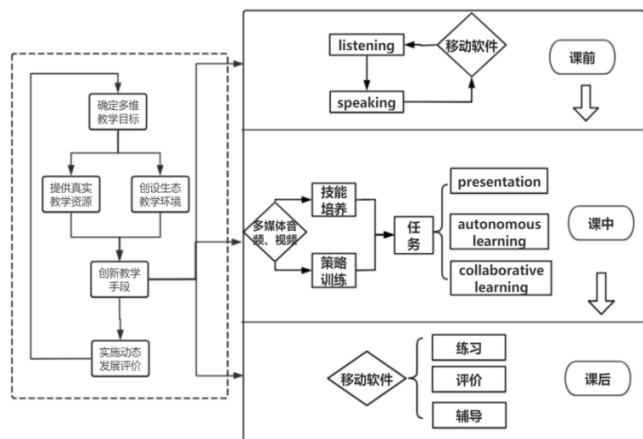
确定多维教学目标

提供真实教学资源

创设生态教学环境

创新教学手段

实施动态发展评价

listening

移动软件

speaking

课前

多媒体音频、视频

技能培养

策略训练

任务

presentation

autonomous learning

collaborative learning

课中

移动软件

练习

评价

辅导

课后